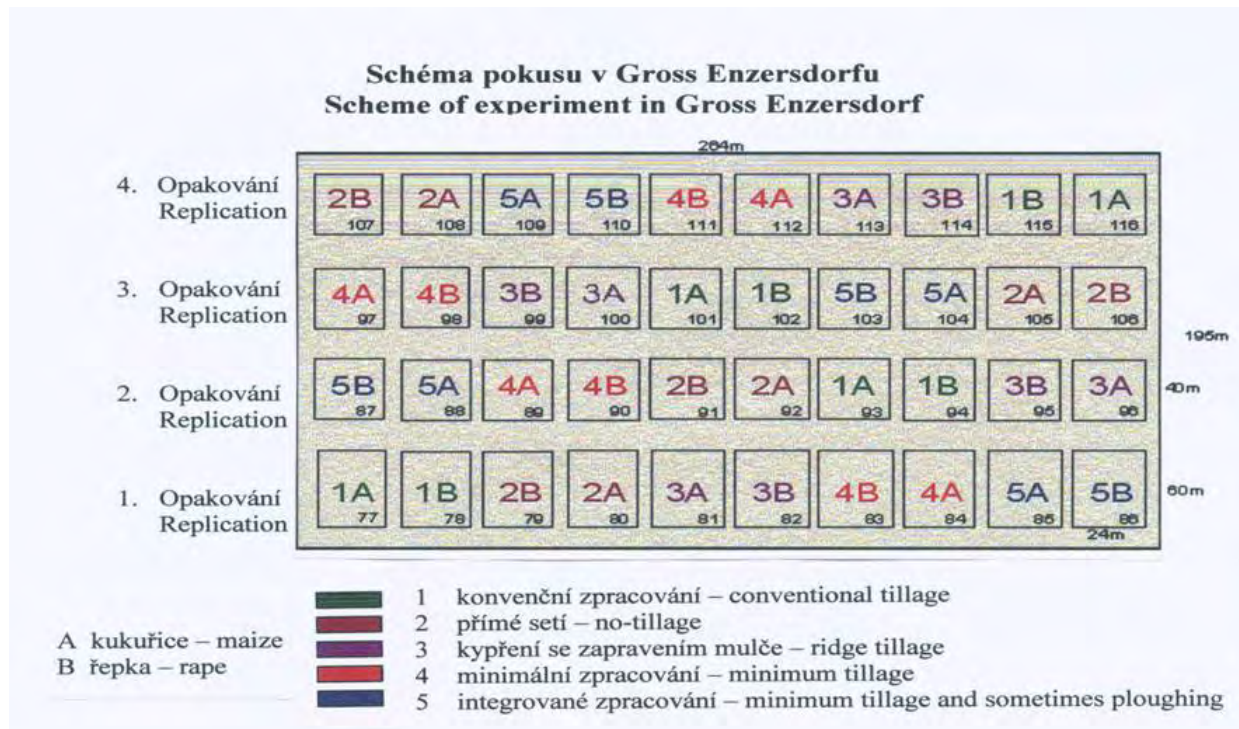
Schéma pokusu v Gross Enzersdorfu
Scheme of experiment in Gross Enzersdorf

204m

4. Opakování Replication

| 2B 107 | 2A 108 | 5A 109 | 5B 110 | 4B 111 | 4A 112 | 3A 113 | 3B 114 | 1B 115 | 1A 116 |
|---|---|---|---|---|---|---|---|---|---|

3. Opakování Replication

| 4A 97 | 4B 98 | 3B 99 | 3A 100 | 1A 101 | 1B 102 | 5B 103 | 5A 104 | 2A 105 | 2B 106 |
|---|---|---|---|---|---|---|---|---|---|

195m

2. Opakování Replication

| 5B 87 | 5A 88 | 4A 89 | 4B 90 | 2B 91 | 2A 92 | 1A 93 | 1B 94 | 3B 95 | 3A 96 |
|---|---|---|---|---|---|---|---|---|---|

40m

1. Opakování Replication

| 1A 77 | 1B 78 | 2B 79 | 2A 80 | 3A 81 | 3B 82 | 4B 83 | 4A 84 | 5A 85 | 5B 86 |
|---|---|---|---|---|---|---|---|---|---|

60m
24m

A kukuřice – maize
B řepka – rape

1 konvenční zpracování – conventional tillage
2 přímé setí – no-tillage
3 kypření se zapravením mulče – ridge tillage
4 minimální zpracování – minimum tillage
5 integrované zpracování – minimum tillage and sometimes ploughing